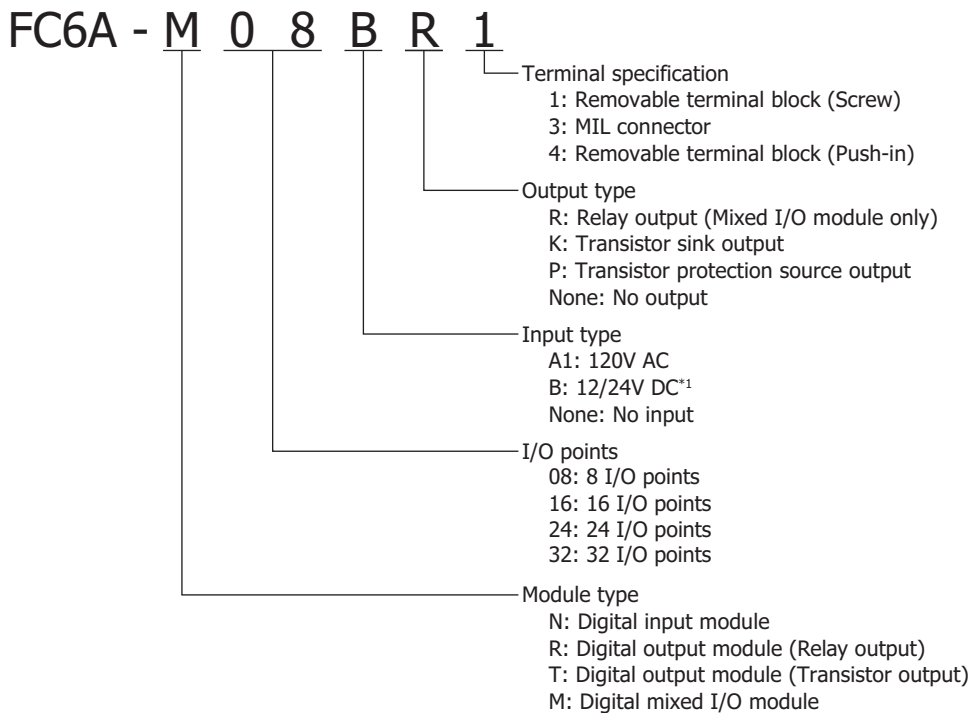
FC6A - M 0 8 B R 1

Terminal specification
1: Removable terminal block (Screw)
3: MIL connector
4: Removable terminal block (Push-in)

Output type
R: Relay output (Mixed I/O module only)
K: Transistor sink output
P: Transistor protection source output
None: No output

Input type
A1: 120V AC
B: 12/24V DC$^{*1}$
None: No input

I/O points
08: 8 I/O points
16: 16 I/O points
24: 24 I/O points
32: 32 I/O points

Module type
N: Digital input module
R: Digital output module (Relay output)
T: Digital output module (Transistor output)
M: Digital mixed I/O module